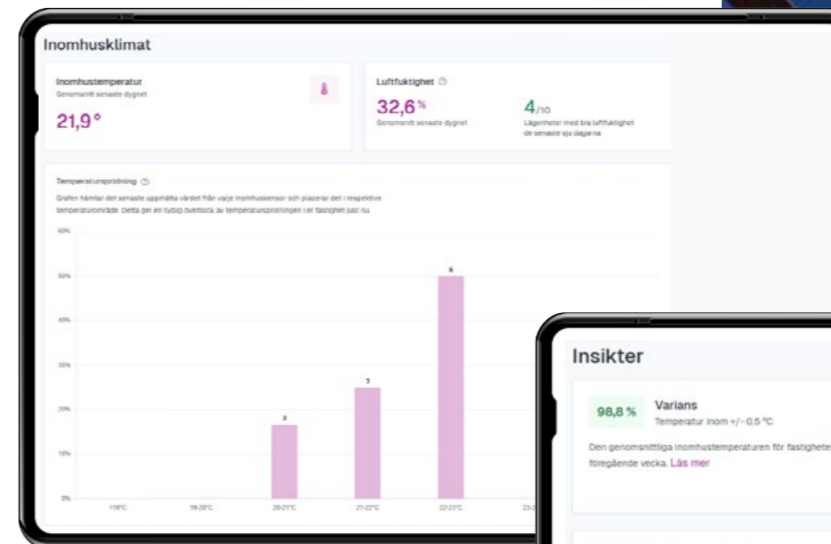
Inomhusklimat

Inomhustemperatur
Genomsnitt senaste dygnet

21,9°

Luftfuktighet

32,6%
Genomsnitt senaste dygnet

4/10
Lägenheter med bra luftfuktighet de senaste sju dagarna

Temperaturspridning

Grafen hämtar det senaste uppmätta värdet från varje inomhussensor och placerar det i respektive temperaturområde. Detta ger en tydlig överblick av temperaturspridningen i er fastighet just nu.

60%
50%
40%
30%
20%
10%
0%

2
3
6

<19°C
19-20°C
20-21°C
21-22°C
22-23°C
23-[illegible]

Insikter

98,8 %
Varians
Temperatur inom +/- 0,5 °C

Den genomsnittliga inomhustemperaturen för fastighete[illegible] föregående vecka. Läs mer